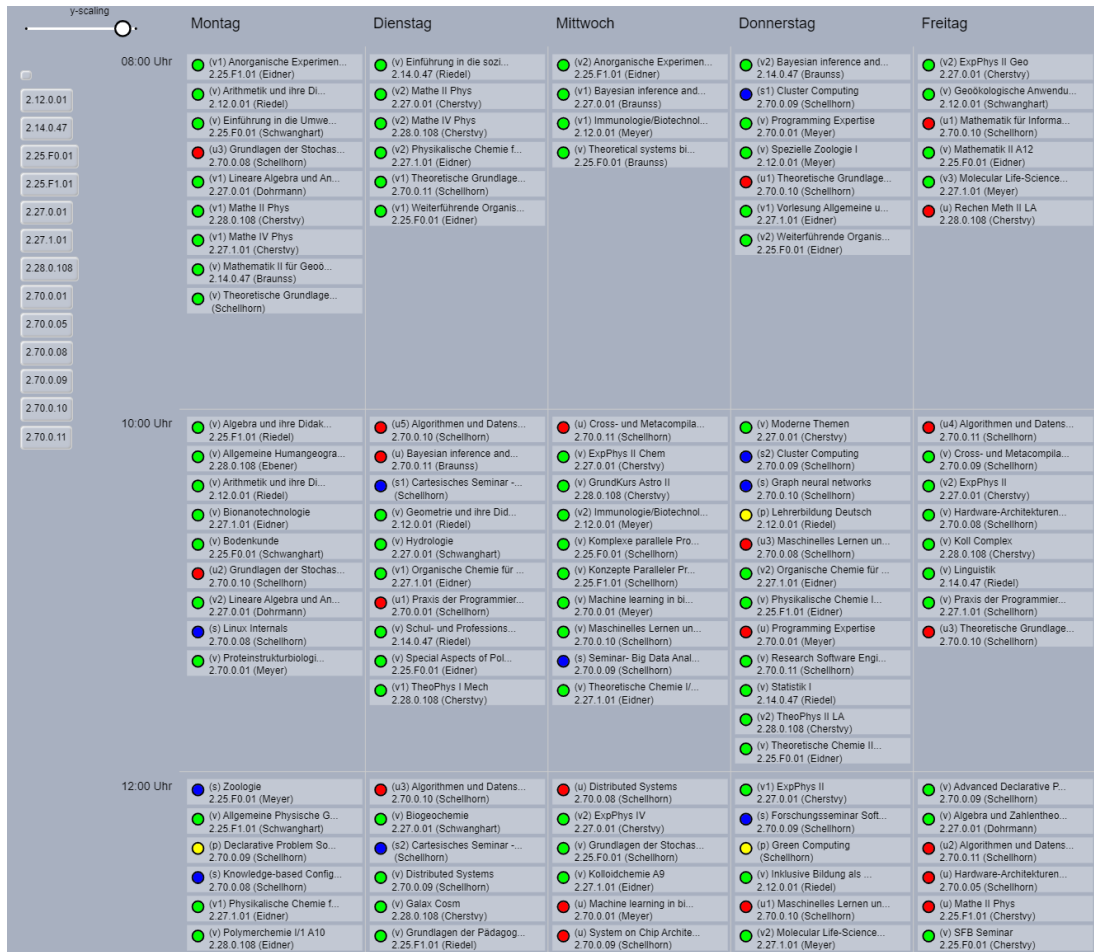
y-scaling

2.12.0.01
2.14.0.47
2.25.F0.01
2.25.F1.01
2.27.0.01
2.27.1.01
2.28.0.108
2.70.0.01
2.70.0.05
2.70.0.08
2.70.0.09
2.70.0.10
2.70.0.11

| | Montag | Dienstag | Mittwoch | Donnerstag | Freitag |
|---|---|---|---|---|---|
| 08:00 Uhr | (v1) Anorganische Experimen... 2.25.F1.01 (Eidner) | (v) Einführung in die sozi... 2.14.0.47 (Riedel) | (v2) Anorganische Experimen... 2.25.F1.01 (Eidner) | (v2) Bayesian inference and... 2.14.0.47 (Braunss) | (v2) ExpPhys II Geo 2.27.0.01 (Cherstvy) |
| | (v) Arithmetik und ihre Di... 2.12.0.01 (Riedel) | (v2) Mathe II Phys 2.27.0.01 (Cherstvy) | (v1) Bayesian inference and... 2.27.0.01 (Braunss) | (s1) Cluster Computing 2.70.0.09 (Schellhorn) | (v) Geoökologische Anwendu... 2.12.0.01 (Schwanghart) |
| | (v) Einführung in die Umwe... 2.25.F0.01 (Schwanghart) | (v2) Mathe IV Phys 2.28.0.108 (Cherstvy) | (v1) Immunologie/Biotechnol... 2.12.0.01 (Meyer) | (v) Programming Expertise 2.70.0.01 (Meyer) | (u1) Mathematik für Informa... 2.70.0.10 (Schellhorn) |
| | (u3) Grundlagen der Stochas... 2.70.0.08 (Schellhorn) | (v2) Physikalische Chemie f... 2.27.1.01 (Eidner) | (v) Theoretical systems bi... 2.25.F0.01 (Braunss) | (v) Spezielle Zoologie I 2.12.0.01 (Meyer) | (v) Mathematik II A12 2.25.F0.01 (Eidner) |
| | (v1) Lineare Algebra und An... 2.27.0.01 (Dohrmann) | (v1) Theoretische Grundlage... 2.70.0.11 (Schellhorn) | | (u1) Theoretische Grundlage... 2.70.0.10 (Schellhorn) | (v3) Molecular Life-Science... 2.27.1.01 (Meyer) |
| | (v1) Mathe II Phys 2.28.0.108 (Cherstvy) | (v1) Weiterführende Organis... 2.25.F0.01 (Eidner) | | (v1) Vorlesung Allgemeine u... 2.27.1.01 (Eidner) | (u) Rechen Meth II LA 2.28.0.108 (Cherstvy) |
| | (v1) Mathe IV Phys 2.27.1.01 (Cherstvy) | | | (v2) Weiterführende Organis... 2.25.F0.01 (Eidner) | |
| | (v) Mathematik II für Geoö... 2.14.0.47 (Braunss) | | | | |
| | (v) Theoretische Grundlage... (Schellhorn) | | | | |
| 10:00 Uhr | (v) Algebra und ihre Didak... 2.25.F1.01 (Riedel) | (u5) Algorithmen und Datens... 2.70.0.10 (Schellhorn) | (u) Cross- und Metacompila... 2.70.0.11 (Schellhorn) | (v) Moderne Themen 2.27.0.01 (Cherstvy) | (u4) Algorithmen und Datens... 2.70.0.11 (Schellhorn) |
| | (v) Allgemeine Humangeogra... 2.28.0.108 (Ebener) | (u) Bayesian inference and... 2.70.0.11 (Braunss) | (v) ExpPhys II Chem 2.27.0.01 (Cherstvy) | (s2) Cluster Computing 2.70.0.09 (Schellhorn) | (v) Cross- und Metacompila... 2.70.0.09 (Schellhorn) |
| | (v) Arithmetik und ihre Di... 2.12.0.01 (Riedel) | (s1) Cartesisches Seminar -... (Schellhorn) | (v) GrundKurs Astro II 2.28.0.108 (Cherstvy) | (s) Graph neural networks 2.70.0.09 (Schellhorn) | (v2) ExpPhys II 2.27.0.01 (Cherstvy) |
| | (v) Bionanotechnologie 2.27.1.01 (Eidner) | (v) Geometrie und ihre Did... 2.12.0.01 (Riedel) | (v2) Immunologie/Biotechnol... 2.12.0.01 (Meyer) | (p) Lehrerbildung Deutsch 2.12.0.01 (Riedel) | (v) Hardware-Architekturen... 2.70.0.08 (Schellhorn) |
| | (v) Bodenkunde 2.25.F0.01 (Schwanghart) | (v) Hydrologie 2.27.0.01 (Schwanghart) | (v) Komplexe parallele Pro... 2.25.F0.01 (Schellhorn) | (u3) Maschinelles Lernen un... 2.70.0.08 (Schellhorn) | (v) Koll Complex 2.28.0.108 (Cherstvy) |
| | (u2) Grundlagen der Stochas... 2.70.0.10 (Schellhorn) | (v1) Organische Chemie für ... 2.27.1.01 (Eidner) | (v) Konzepte Paralleler Pr... 2.25.F1.01 (Schellhorn) | (v2) Organische Chemie für ... 2.27.1.01 (Eidner) | (v) Linguistik 2.14.0.47 (Riedel) |
| | (v2) Lineare Algebra und An... 2.27.0.01 (Dohrmann) | (u1) Praxis der Programmier... 2.70.0.01 (Schellhorn) | (v) Machine learning in bi... 2.70.0.01 (Meyer) | (v) Physikalische Chemie I... 2.25.F1.01 (Eidner) | (v) Praxis der Programmier... 2.27.1.01 (Schellhorn) |
| | (s) Linux Internals 2.70.0.08 (Schellhorn) | (v) Schul- und Professions... 2.14.0.47 (Riedel) | (v) Maschinelles Lernen un... 2.70.0.10 (Schellhorn) | (u) Programming Expertise 2.70.0.01 (Meyer) | (u3) Theoretische Grundlage... 2.70.0.10 (Schellhorn) |
| | (v) Proteinstrukturbiologi... 2.70.0.01 (Meyer) | (v) Special Aspects of Pol... 2.25.F0.01 (Eidner) | (s) Seminar- Big Data Anal... 2.70.0.09 (Schellhorn) | (v) Research Software Engi... 2.70.0.11 (Schellhorn) | |
| | | (v1) TheoPhys I Mech 2.28.0.108 (Cherstvy) | (v) Theoretische Chemie I/... 2.27.1.01 (Eidner) | (v) Statistik I 2.14.0.47 (Riedel) | |
| | | | | (v2) TheoPhys II LA 2.28.0.108 (Cherstvy) | |
| | | | | (v) Theoretische Chemie II... 2.25.F0.01 (Eidner) | |
| 12:00 Uhr | (s) Zoologie 2.25.F0.01 (Meyer) | (u3) Algorithmen und Datens... 2.70.0.10 (Schellhorn) | (u) Distributed Systems 2.70.0.08 (Schellhorn) | (v1) ExpPhys II 2.27.0.01 (Cherstvy) | (v) Advanced Declarative P... 2.70.0.09 (Schellhorn) |
| | (v) Allgemeine Physische G... 2.25.F1.01 (Schwanghart) | (v) Biogeochemie 2.27.0.01 (Schwanghart) | (v2) ExpPhys IV 2.27.0.01 (Cherstvy) | (s) Forschungsseminar Soft... 2.70.0.09 (Schellhorn) | (v) Algebra und Zahlentheo... 2.27.0.01 (Dohrmann) |
| | (p) Declarative Problem So... 2.70.0.09 (Schellhorn) | (s2) Cartesisches Seminar -... (Schellhorn) | (v) Grundlagen der Stochas... 2.25.F0.01 (Schellhorn) | (p) Green Computing (Schellhorn) | (u2) Algorithmen und Datens... 2.70.0.11 (Schellhorn) |
| | (s) Knowledge-based Config... 2.70.0.08 (Schellhorn) | (v) Distributed Systems 2.70.0.09 (Schellhorn) | (v) Kolloidchemie A9 2.27.1.01 (Eidner) | (v) Inklusive Bildung als ... 2.12.0.01 (Riedel) | (u) Hardware-Architekturen... 2.70.0.05 (Schellhorn) |
| | (v1) Physikalische Chemie f... 2.27.1.01 (Eidner) | (v) Galax Cosm 2.28.0.108 (Cherstvy) | (u) Machine learning in bi... 2.70.0.01 (Meyer) | (u1) Maschinelles Lernen un... 2.70.0.10 (Schellhorn) | (u) Mathe II Phys 2.25.F1.01 (Cherstvy) |
| | (v) Polymerchemie I/1 A10 2.28.0.108 (Eidner) | (v) Grundlagen der Pädagog... 2.25.F1.01 (Riedel) | (u) System on Chip Archite... 2.70.0.09 (Schellhorn) | (v2) Molecular Life-Science... 2.27.1.01 (Meyer) | (v) SFB Seminar 2.25.F0.01 (Cherstvy) |